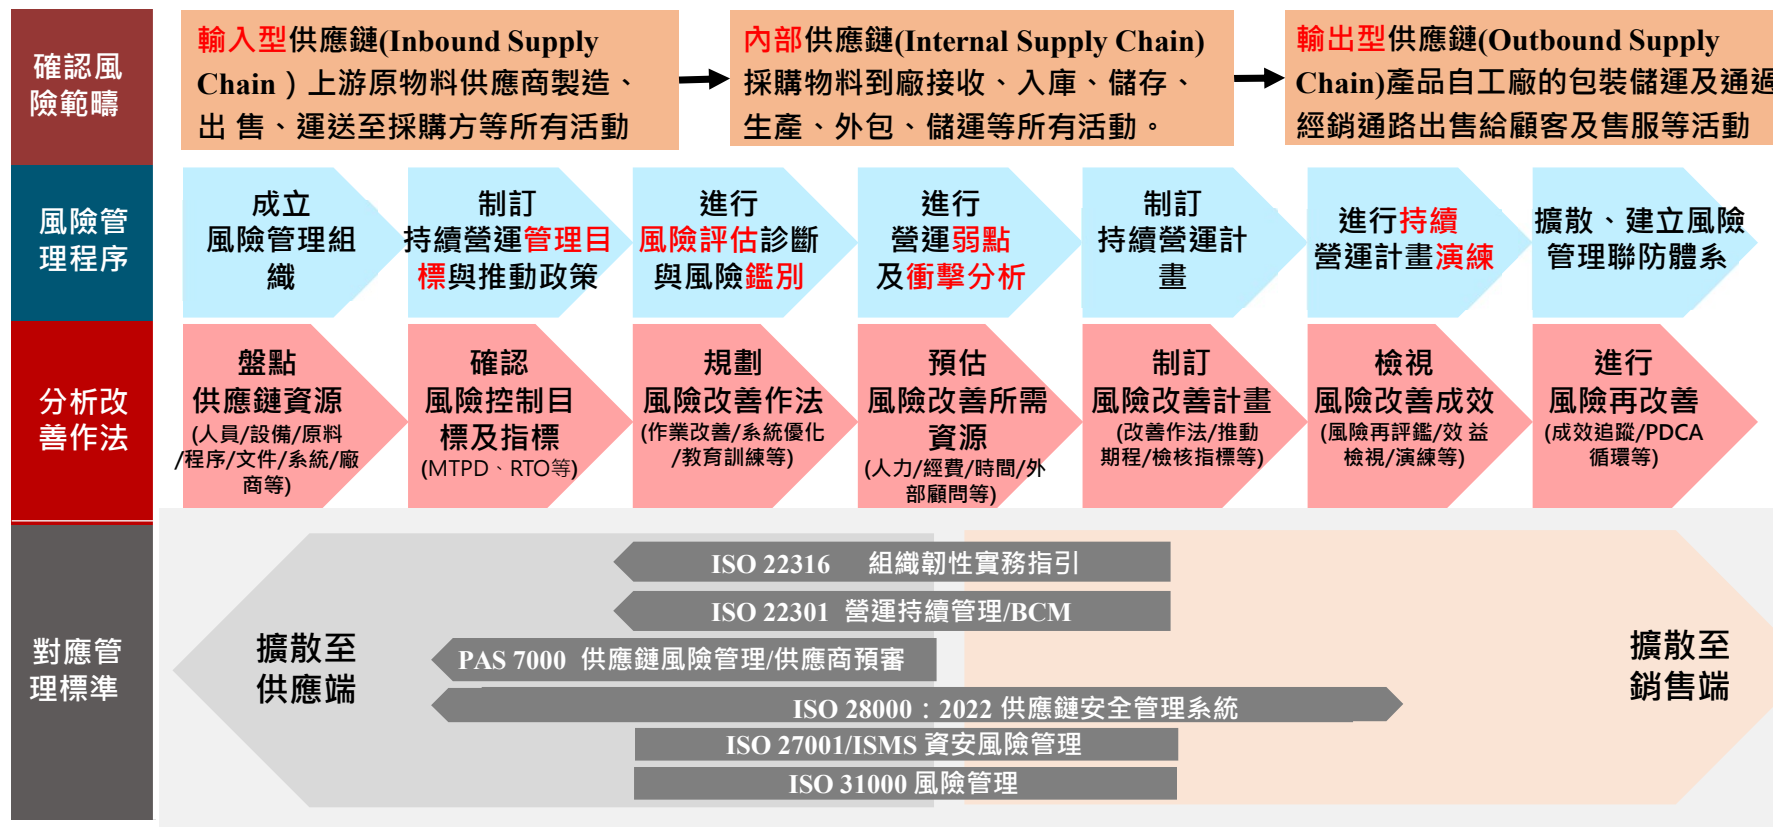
確認風險範疇

輸入型供應鏈(Inbound Supply Chain ) 上游原物料供應商製造、出 售、運送至採購方等所有活動

內部供應鏈(Internal Supply Chain) 採購物料到廠接收、入庫、儲存、生產、外包、儲運等所有活動。

輸出型供應鏈(Outbound Supply Chain)產品自工廠的包裝儲運及通過經銷通路出售給顧客及售服等活動

風險管理程序

成立風險管理組織

制訂持續營運管理目標與推動政策

進行風險評估診斷與風險鑑別

進行營運弱點及衝擊分析

制訂持續營運計畫

進行持續營運計畫演練

擴散、建立風險管理聯防體系

分析改善作法

盤點供應鏈資源 (人員/設備/原料/程序/文件/系統/廠商等)

確認風險控制目標及指標 (MTPD、RTO等)

規劃風險改善作法 (作業改善/系統優化/教育訓練等)

預估風險改善所需資源 (人力/經費/時間/外部顧問等)

制訂風險改善計畫 (改善作法/推動期程/檢核指標等)

檢視風險改善成效 (風險再評鑑/效益檢視/演練等)

進行風險再改善 (成效追蹤/PDCA循環等)

對應管理標準

擴散至供應端

ISO 22316 組織韌性實務指引

ISO 22301 營運持續管理/BCM

PAS 7000 供應鏈風險管理/供應商預審

ISO 28000：2022 供應鏈安全管理系統

ISO 27001/ISMS 資安風險管理

ISO 31000 風險管理

擴散至銷售端